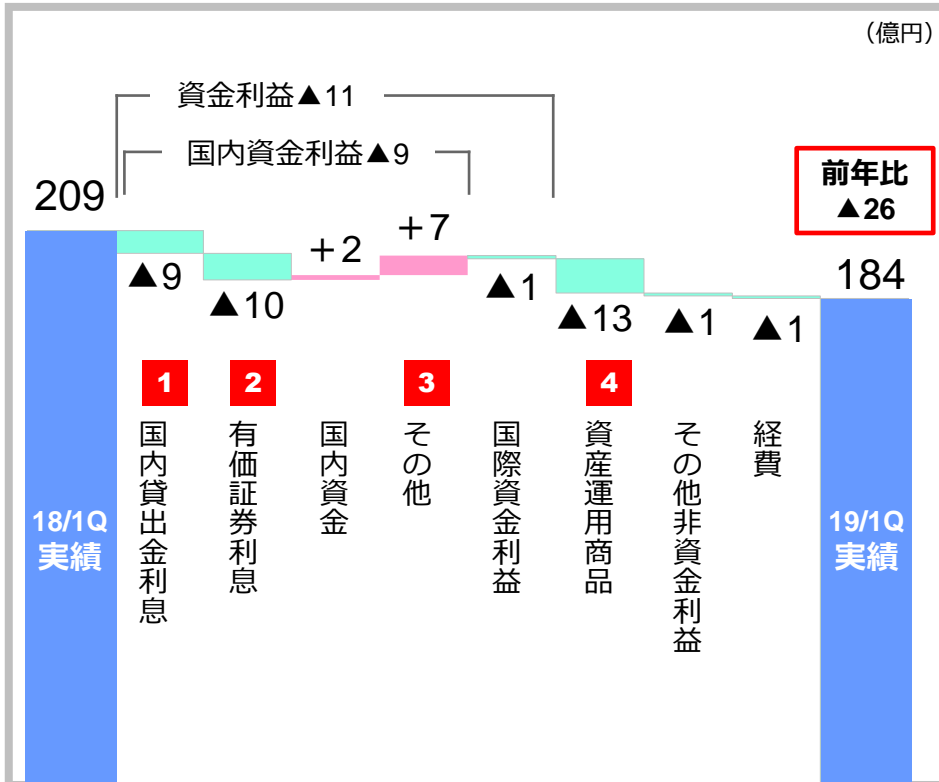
(億円)

資金利益▲11

国内資金利益▲9

前年比
▲26

209

184

▲9

▲10

+2

+7

▲1

▲13

▲1

▲1

1 国内貸出金利息

2 有価証券利息

国内資金

3 その他

国際資金利益

4 資産運用商品

その他非資金利益

経費

18/1Q
実績

19/1Q
実績